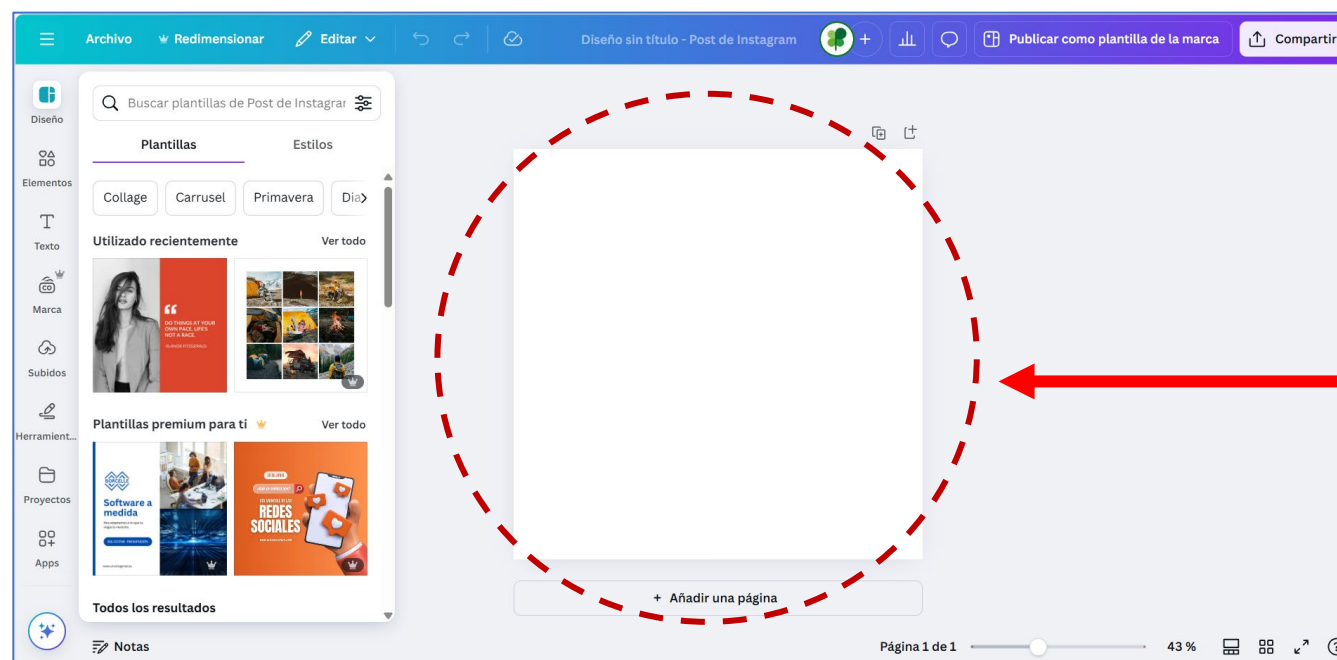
Archivo   Redimensionar   Editar   Diseño sin título - Post de Instagram   Publicar como plantilla de la marca   Compartir

Diseño
Elementos
Texto
Marca
Subidos
Herramient...
Proyectos
Apps

Buscar plantillas de Post de Instagran

Plantillas   Estilos

Collage   Carrusel   Primavera   Dia

Utilizado recientemente   Ver todo

DO THINGS AT YOUR OWN PACE. LIFE'S NOT A RACE.

Plantillas premium para ti   Ver todo

Software a medida

REDES SOCIALES

Todos los resultados

+ Añadir una página

Notas

Página 1 de 1   43 %